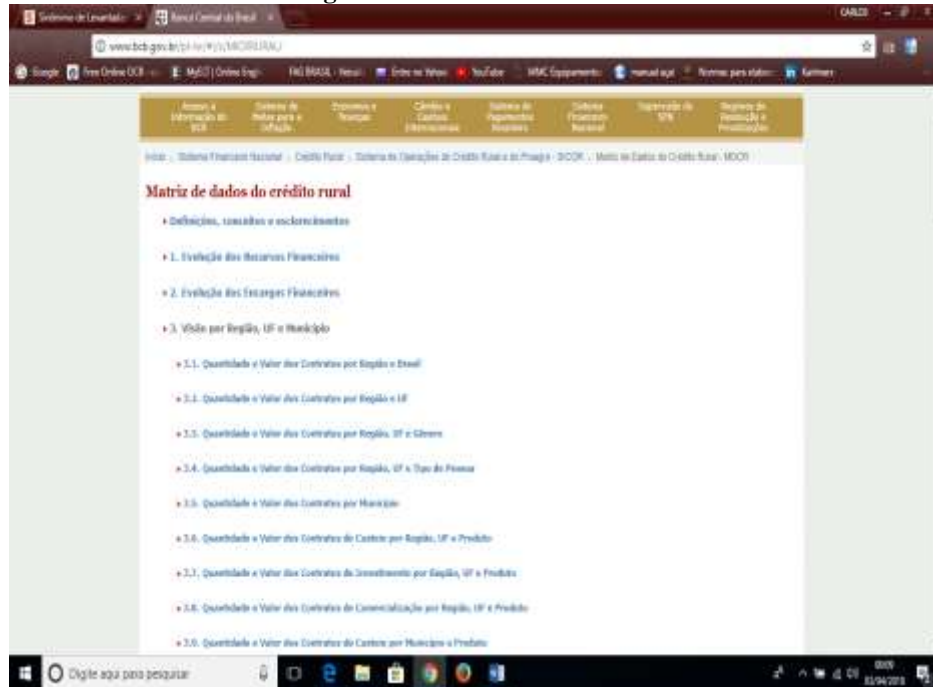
Sistema de Levantado × Banco Central do Brasil ×

CARLOS

www.bcb.gov.br/pt-br/#!/c/MICRRURAL/

Google Free Online OCR MyECT | Online Engl FAG BRASIL - Versão Entre no Yahoo YouTube MMC Equipamento manual agr Normas para elabor Keithners

Acesso à Informação do BCB | Sistema de Metas para a Inflação | Economia e Finanças | Câmbio e Capitais Internacionais | Sistema de Pagamentos Brasileiro | Sistema Financeiro Nacional | Supervisão do SFN | Regimes de Resolução e Privatizações

Início › Sistema Financeiro Nacional › Crédito Rural › Sistema de Operações do Crédito Rural e do Proagro - SICOR › Matriz de Dados do Crédito Rural - MDCR

Matriz de dados do crédito rural

• Definições, conceitos e esclarecimentos

• 1. Evolução dos Recursos Financeiros

• 2. Evolução dos Encargos Financeiros

• 3. Visão por Região, UF e Município

• 3.1. Quantidade e Valor dos Contratos por Região e Brasil

• 3.2. Quantidade e Valor dos Contratos por Região e UF

• 3.3. Quantidade e Valor dos Contratos por Região, UF e Gênero

• 3.4. Quantidade e Valor dos Contratos por Região, UF e Tipo de Pessoa

• 3.5. Quantidade e Valor dos Contratos por Município

• 3.6. Quantidade e Valor dos Contratos de Custeio por Região, UF e Produto

• 3.7. Quantidade e Valor dos Contratos de Investimento por Região, UF e Produto

• 3.8. Quantidade e Valor dos Contratos de Comercialização por Região, UF e Produto

• 3.9. Quantidade e Valor dos Contratos de Custeio por Município e Produto

Digite aqui para pesquisar

00:09 02/04/2018